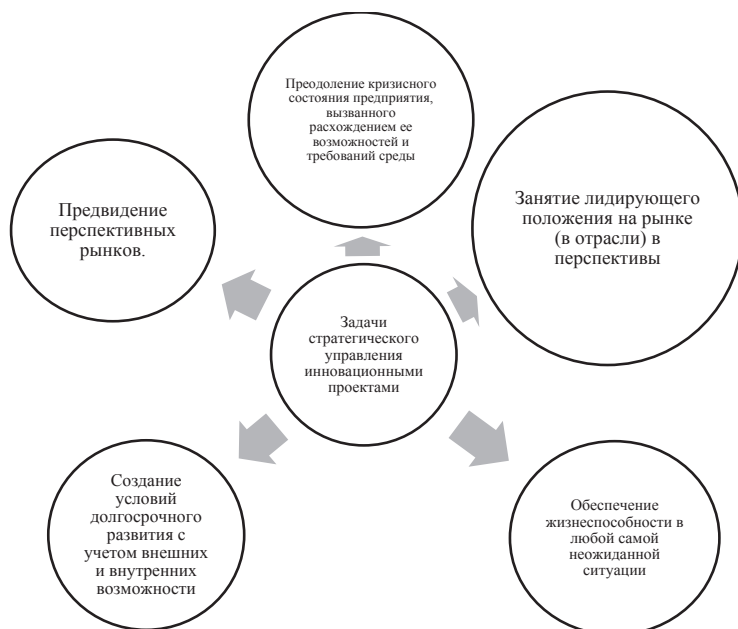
Преодоление кризисного состояния предприятия, вызванного расхождением ее возможностей и требований среды

Предвидение перспективных рынков.

Занятие лидирующего положения на рынке (в отрасли) в перспективы

Задачи стратегического управления инновационными проектами

Создание условий долгосрочного развития с учетом внешних и внутренних возможности

Обеспечение жизнеспособности в любой самой неожиданной ситуации